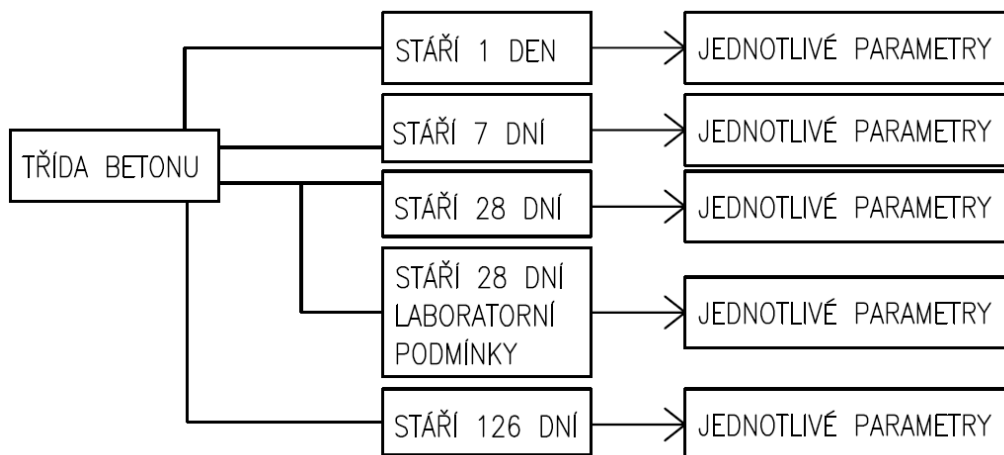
TŘÍDA BETONU

STÁŘÍ 1 DEN
JEDNOTLIVÉ PARAMETRY

STÁŘÍ 7 DNÍ
JEDNOTLIVÉ PARAMETRY

STÁŘÍ 28 DNÍ
JEDNOTLIVÉ PARAMETRY

STÁŘÍ 28 DNÍ LABORATORNÍ PODMÍNKY
JEDNOTLIVÉ PARAMETRY

STÁŘÍ 126 DNÍ
JEDNOTLIVÉ PARAMETRY